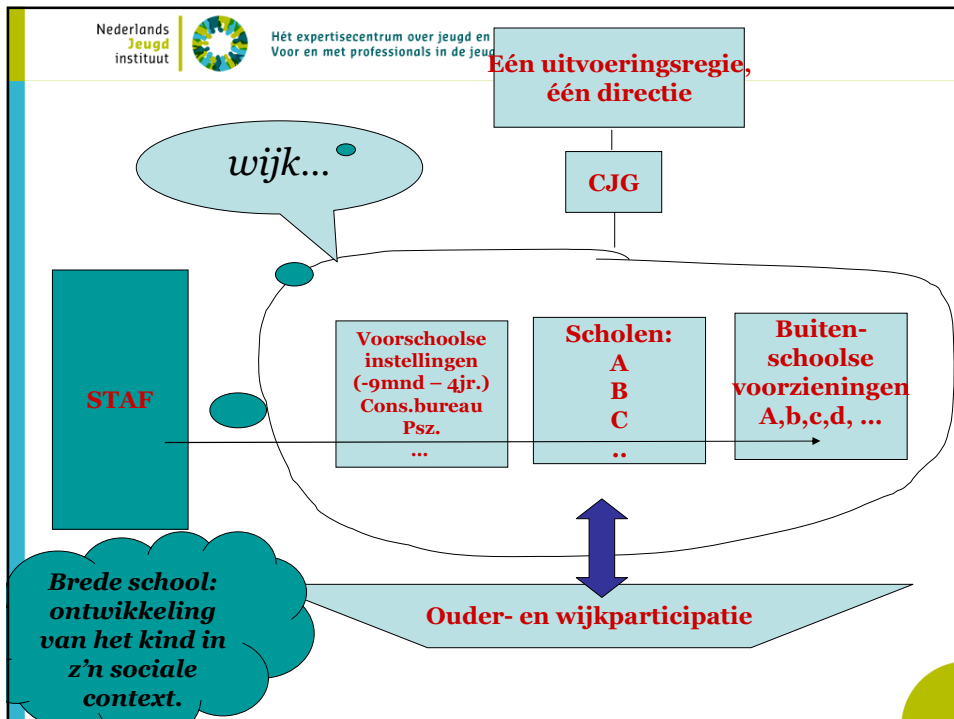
Nederlands Jeugd instituut

Hét expertisecentrum over jeugd en
Voor en met professionals in de jeug

Eén uitvoeringsregie, één directie

CJG

wijk…

STAF

Voorschoolse instellingen (-9mnd – 4jr.) Cons.bureau Psz. …

Scholen: A B C ..

Buiten-schoolse voorzieningen A,b,c,d, …

Brede school: ontwikkeling van het kind in z'n sociale context.

Ouder- en wijkparticipatie